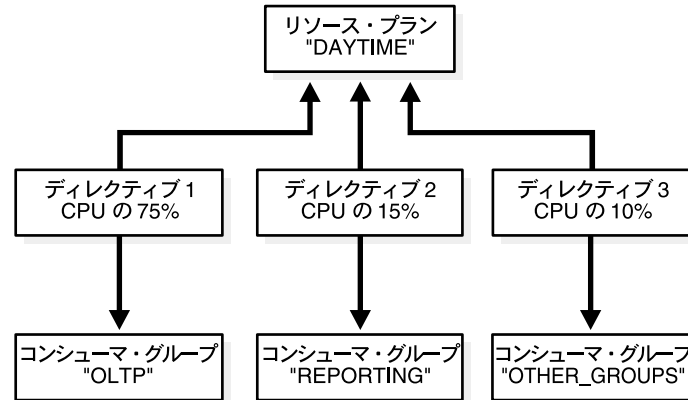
リソース・プラン
"DAYTIME"

ディレクティブ 1
CPU の 75%

ディレクティブ 2
CPU の 15%

ディレクティブ 3
CPU の 10%

コンシューマ・グループ
"OLTP"

コンシューマ・グループ
"REPORTING"

コンシューマ・グループ
"OTHER_GROUPS"